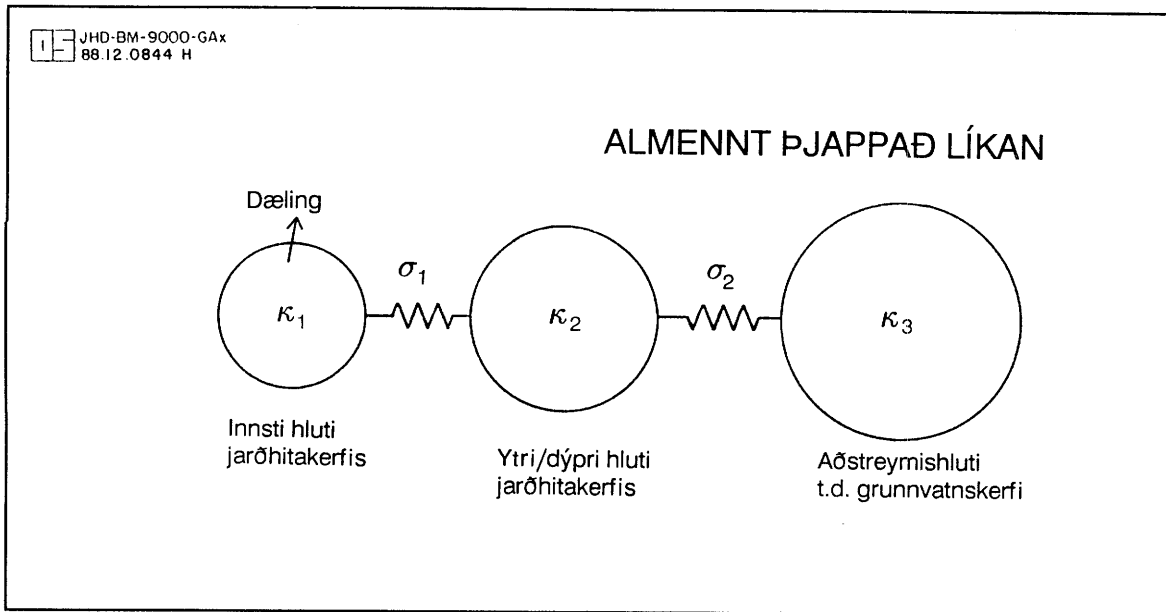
OS JHD-BM-9000-GAx
88.12.0844 H

ALMENNT ÞJAPPAÐ LÍKAN

Dæling

$\kappa_1$

$\sigma_1$

$\kappa_2$

$\sigma_2$

$\kappa_3$

Innsti hluti jarðhitakerfis

Ytri/dýpri hluti jarðhitakerfis

Aðstreymishluti t.d. grunnvatnskerfi